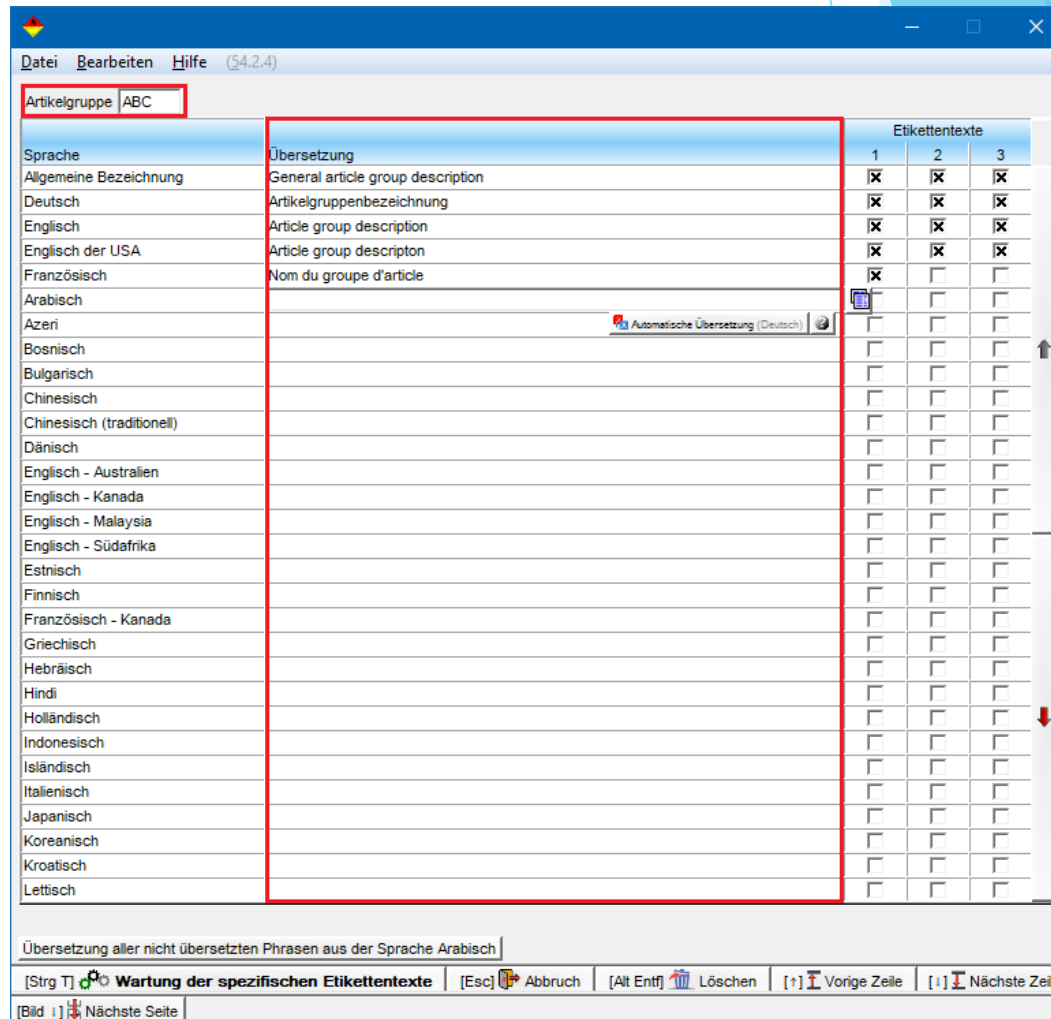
Datei Bearbeiten Hilfe (54.2.4)

Artikelgruppe ABC

| Sprache | Übersetzung | Etikettentexte 1 | 2 | 3 |
|---|---|---|---|---|
| Allgemeine Bezeichnung | General article group description | ☒ | ☒ | ☒ |
| Deutsch | Artikelgruppenbezeichnung | ☒ | ☒ | ☒ |
| Englisch | Article group description | ☒ | ☒ | ☒ |
| Englisch der USA | Article group descripton | ☒ | ☒ | ☒ |
| Französisch | Nom du groupe d'article | ☒ | ☐ | ☐ |
| Arabisch | | ☐ | ☐ | ☐ |
| Azeri | Automatische Übersetzung (Deutsch) | ☐ | ☐ | ☐ |
| Bosnisch | | ☐ | ☐ | ☐ |
| Bulgarisch | | ☐ | ☐ | ☐ |
| Chinesisch | | ☐ | ☐ | ☐ |
| Chinesisch (traditionell) | | ☐ | ☐ | ☐ |
| Dänisch | | ☐ | ☐ | ☐ |
| Englisch - Australien | | ☐ | ☐ | ☐ |
| Englisch - Kanada | | ☐ | ☐ | ☐ |
| Englisch - Malaysia | | ☐ | ☐ | ☐ |
| Englisch - Südafrika | | ☐ | ☐ | ☐ |
| Estnisch | | ☐ | ☐ | ☐ |
| Finnisch | | ☐ | ☐ | ☐ |
| Französisch - Kanada | | ☐ | ☐ | ☐ |
| Griechisch | | ☐ | ☐ | ☐ |
| Hebräisch | | ☐ | ☐ | ☐ |
| Hindi | | ☐ | ☐ | ☐ |
| Holländisch | | ☐ | ☐ | ☐ |
| Indonesisch | | ☐ | ☐ | ☐ |
| Isländisch | | ☐ | ☐ | ☐ |
| Italienisch | | ☐ | ☐ | ☐ |
| Japanisch | | ☐ | ☐ | ☐ |
| Koreanisch | | ☐ | ☐ | ☐ |
| Kroatisch | | ☐ | ☐ | ☐ |
| Lettisch | | ☐ | ☐ | ☐ |

Übersetzung aller nicht übersetzten Phrasen aus der Sprache Arabisch

[Strg T] Wartung der spezifischen Etikettentexte [Esc] Abbruch [Alt Entf] Löschen [↑] Vorige Zeile [↓] Nächste Zei

[Bild ↓] Nächste Seite